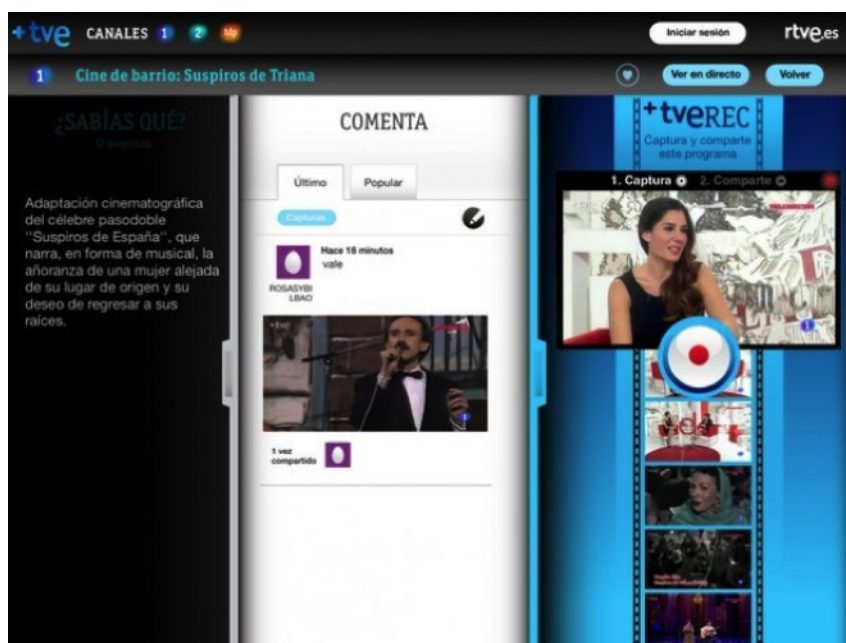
+tve CANALES 1 2 tdp

Iniciar sesión

rtve.es

1 Cine de barrio: Suspiros de Triana

Ver en directo

Volver

¿SABÍAS QUÉ?

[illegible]

Adaptación cinematográfica del célebre pasodoble "Suspiros de España", que narra, en forma de musical, la añoranza de una mujer alejada de su lugar de origen y su deseo de regresar a sus raíces.

COMENTA

Último

Popular

Capturas

Hace 16 minutos
vale

ROSASYBILBAO

1 vez compartido

+tveREC

Captura y comparte este programa

1. Captura

2. Comparte